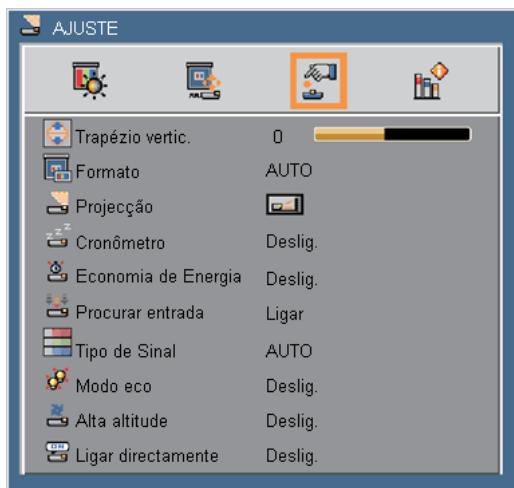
AJUSTE

| | |
|---|---|
| Trapézio vertic. | 0 |
| Formato | AUTO |
| Projecção | |
| Cronômetro | Deslig. |
| Economia de Energia | Deslig. |
| Procurar entrada | Ligar |
| Tipo de Sinal | AUTO |
| Modo eco | Deslig. |
| Alta altitude | Deslig. |
| Ligar directamente | Deslig. |